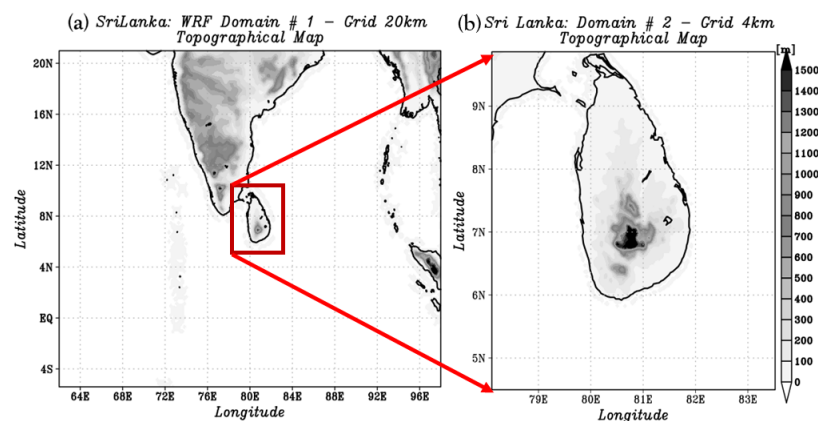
(a) SriLanka: WRF Domain # 1 - Grid 20km
Topographical Map

20N
16N
12N
8N
4N
EQ
4S

Latitude

64E 68E 72E 76E 80E 84E 88E 92E 96E
Longitude

(b) Sri Lanka: Domain # 2 - Grid 4km
Topographical Map

9N
8N
7N
6N
5N

Latitude

79E 80E 81E 82E 83E
Longitude

[m]
1500
1400
1300
1200
1100
1000
900
800
700
600
500
400
300
200
100
0